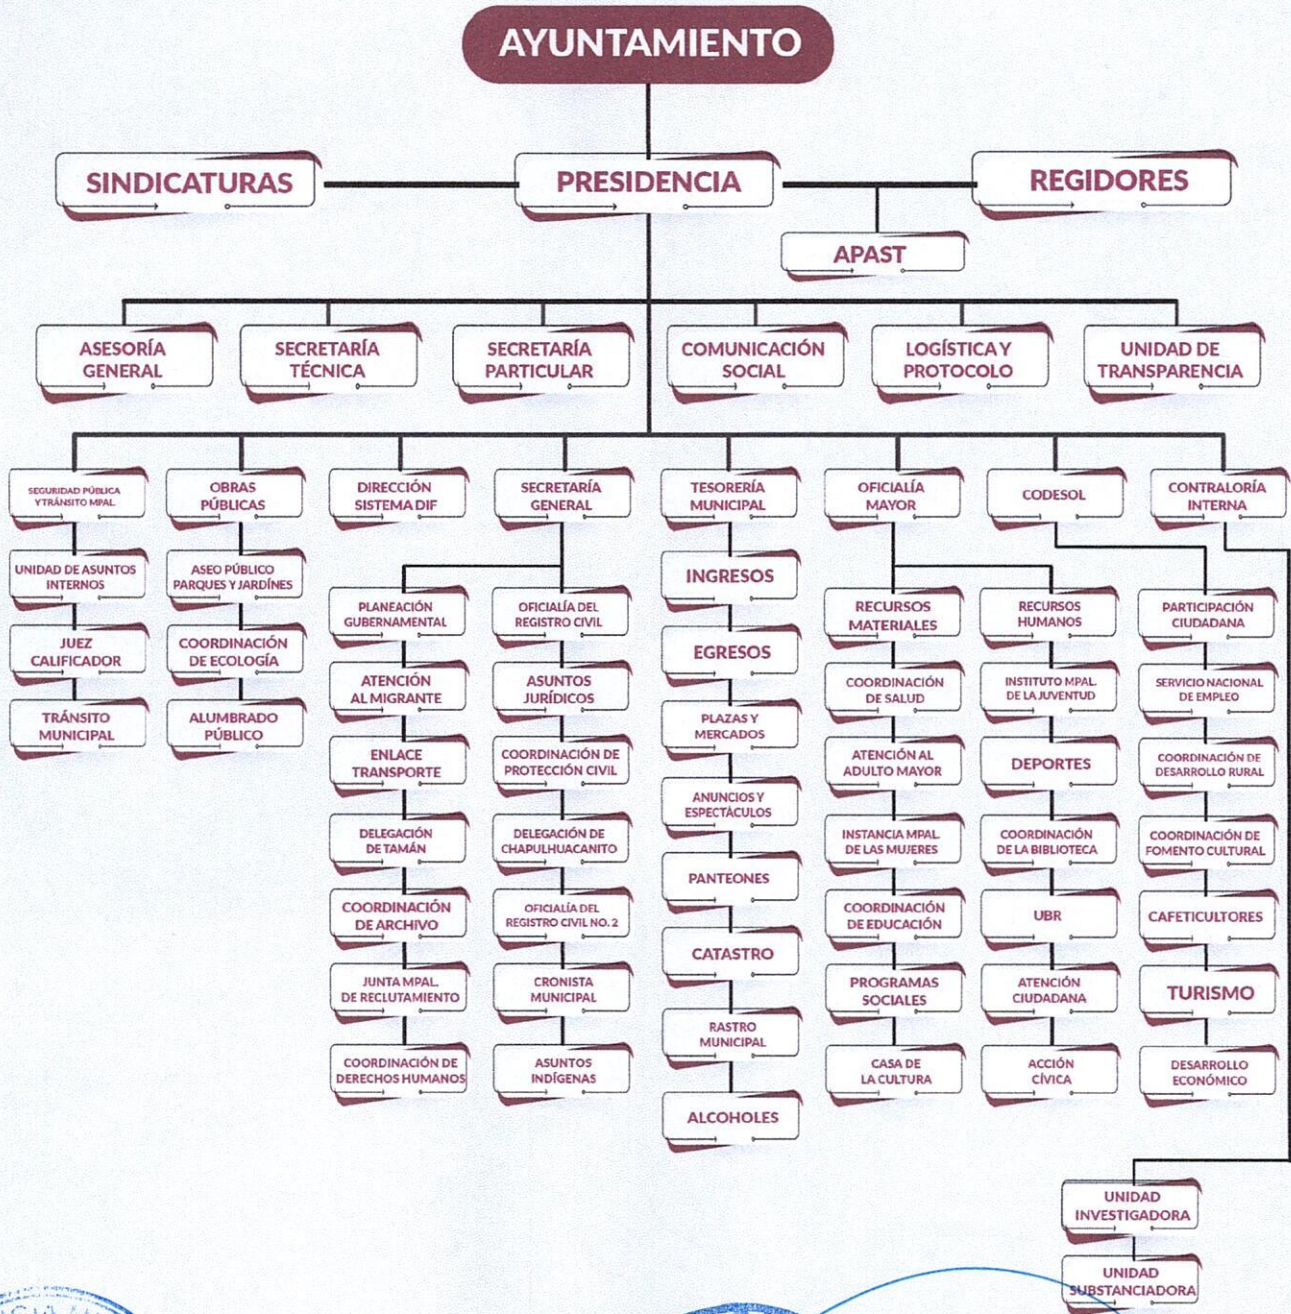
AYUNTAMIENTO

SINDICATURAS

PRESIDENCIA

REGIDORES

APAST

ASESORÍA GENERAL

SECRETARÍA TÉCNICA

SECRETARÍA PARTICULAR

COMUNICACIÓN SOCIAL

LOGÍSTICA Y PROTOCOLO

UNIDAD DE TRANSPARENCIA

SEGURIDAD PÚBLICA Y TRÁNSITO MPAL.

UNIDAD DE ASUNTOS INTERNOS

JUEZ CALIFICADOR

TRÁNSITO MUNICIPAL

OBRAS PÚBLICAS

ASEO PÚBLICO PARQUES Y JARDÍNES

COORDINACIÓN DE ECOLOGÍA

ALUMBRADO PÚBLICO

DIRECCIÓN SISTEMA DIF

SECRETARÍA GENERAL

PLANEACIÓN GUBERNAMENTAL

ATENCIÓN AL MIGRANTE

ENLACE TRANSPORTE

DELEGACIÓN DE TAMÁN

COORDINACIÓN DE ARCHIVO

JUNTA MPAL. DE RECLUTAMIENTO

COORDINACIÓN DE DERECHOS HUMANOS

OFICIALÍA DEL REGISTRO CIVIL

ASUNTOS JURÍDICOS

COORDINACIÓN DE PROTECCIÓN CIVIL

DELEGACIÓN DE CHAPULHUACANITO

OFICIALÍA DEL REGISTRO CIVIL NO. 2

CRONISTA MUNICIPAL

ASUNTOS INDÍGENAS

TESORERÍA MUNICIPAL

INGRESOS

EGRESOS

PLAZAS Y MERCADOS

ANUNCIOS Y ESPECTÁCULOS

PANTEONES

CATASTRO

RASTRO MUNICIPAL

ALCOHOLES

OFICIALÍA MAYOR

RECURSOS MATERIALES

COORDINACIÓN DE SALUD

ATENCIÓN AL ADULTO MAYOR

INSTANCIA MPAL. DE LAS MUJERES

COORDINACIÓN DE EDUCACIÓN

PROGRAMAS SOCIALES

CASA DE LA CULTURA

CODESOL

RECURSOS HUMANOS

INSTITUTO MPAL. DE LA JUVENTUD

DEPORTES

COORDINACIÓN DE LA BIBLIOTECA

UBR

ATENCIÓN CIUDADANA

ACCIÓN CÍVICA

CONTRALORÍA INTERNA

PARTICIPACIÓN CIUDADANA

SERVICIO NACIONAL DE EMPLEO

COORDINACIÓN DE DESARROLLO RURAL

COORDINACIÓN DE FOMENTO CULTURAL

CAFETICULTORES

TURISMO

DESARROLLO ECONÓMICO

UNIDAD INVESTIGADORA

UNIDAD SUBSTANCIADORA